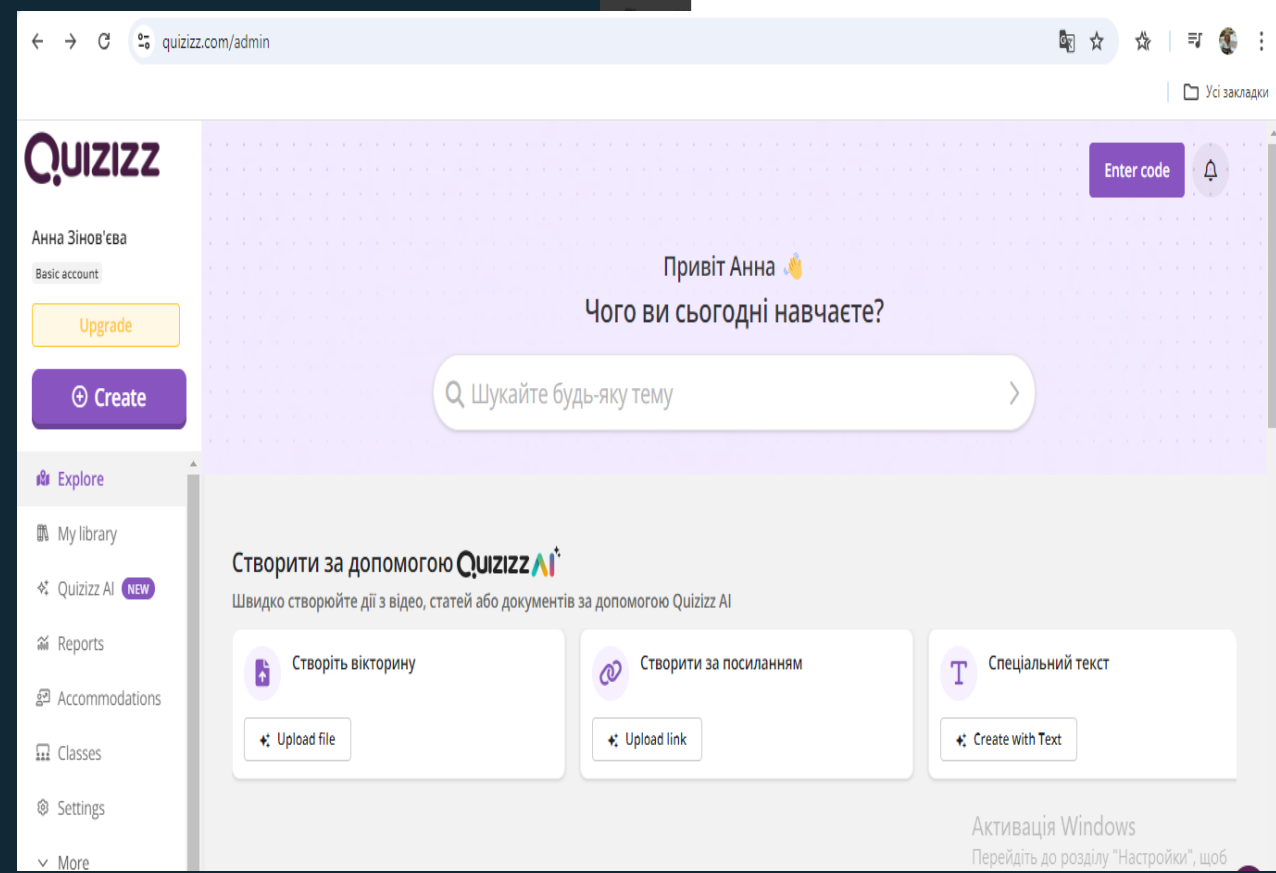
quizizz.com/admin

Усі закладки

Quizizz

Анна Зінов'єва

Basic account

Upgrade

Create

Explore

My library

Quizizz AI NEW

Reports

Accommodations

Classes

Settings

More

Enter code

Привіт Анна 👋

Чого ви сьогодні навчаєте?

Шукайте будь-яку тему

Створити за допомогою Quizizz AI

Швидко створюйте дії з відео, статей або документів за допомогою Quizizz AI

Створіть вікторину

Upload file

Створити за посиланням

Upload link

Спеціальний текст

Create with Text

Активація Windows

Перейдіть до розділу "Настройки", щоб